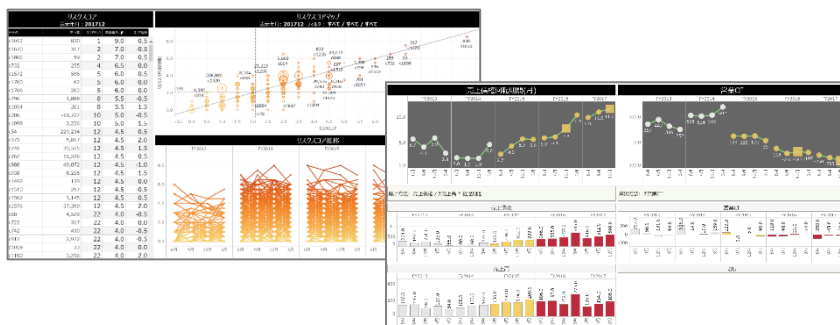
リスクスコア
基準年月：201712

| | | | | |
|---|---|---|---|---|
| | 800 | 1 | 9.0 | 0.5 |
| | 357 | 2 | 7.0 | 0.5 |
| | 59 | 2 | 7.0 | 0.5 |
| | 225 | 4 | 6.5 | 0.0 |
| | 95 | 5 | 6.0 | 0.5 |
| | 682 | 5 | 6.0 | 0.5 |
| | 285 | 8 | 5.5 | 0.5 |
| | 1,888 | 8 | 5.5 | -0.5 |
| | 81 | 8 | 5.5 | 1.5 |
| | -16,727 | 10 | 5.0 | -0.5 |
| | 32 | 10 | 5.0 | 0.5 |
| | 223,234 | 12 | 4.5 | 0.0 |
| | 19 | 12 | 4.5 | 2.0 |
| | 5,817 | 12 | 4.5 | 1.0 |
| | 21,500 | 12 | 4.5 | 2.0 |
| | 10,370 | 12 | 4.5 | -0.5 |
| | 58,397 | 12 | 4.5 | 0.0 |
| | 6,235 | 12 | 4.5 | 2.0 |
| | 1,290 | 12 | 4.5 | 0.5 |
| | 1,025 | 12 | 4.5 | 0.5 |
| | 27,300 | 12 | 4.5 | 2.0 |
| | 4,329 | 22 | 4.0 | 0.0 |
| | 2,530 | 22 | 4.0 | 0.5 |
| | 3,972 | 22 | 4.0 | -0.5 |
| | 3,250 | 22 | 4.0 | 2.0 |

リスクスコアマップ
基準年月：201712

リスクスコア推移

売上推移

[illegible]